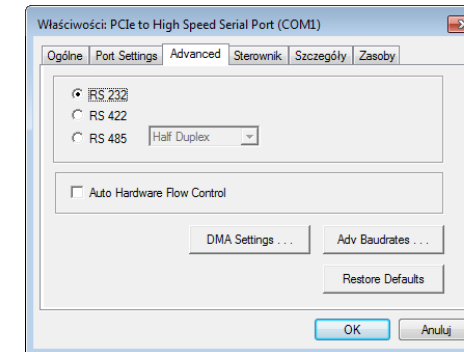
Właściwości: PCIe to High Speed Serial Port (COM1)

Ogólne | Port Settings | Advanced | Sterownik | Szczegóły | Zasoby

RS 232
RS 422
RS 485 Half Duplex

Auto Hardware Flow Control

DMA Settings . . .
Adv Baudrates . . .
Restore Defaults

OK
Anuluj